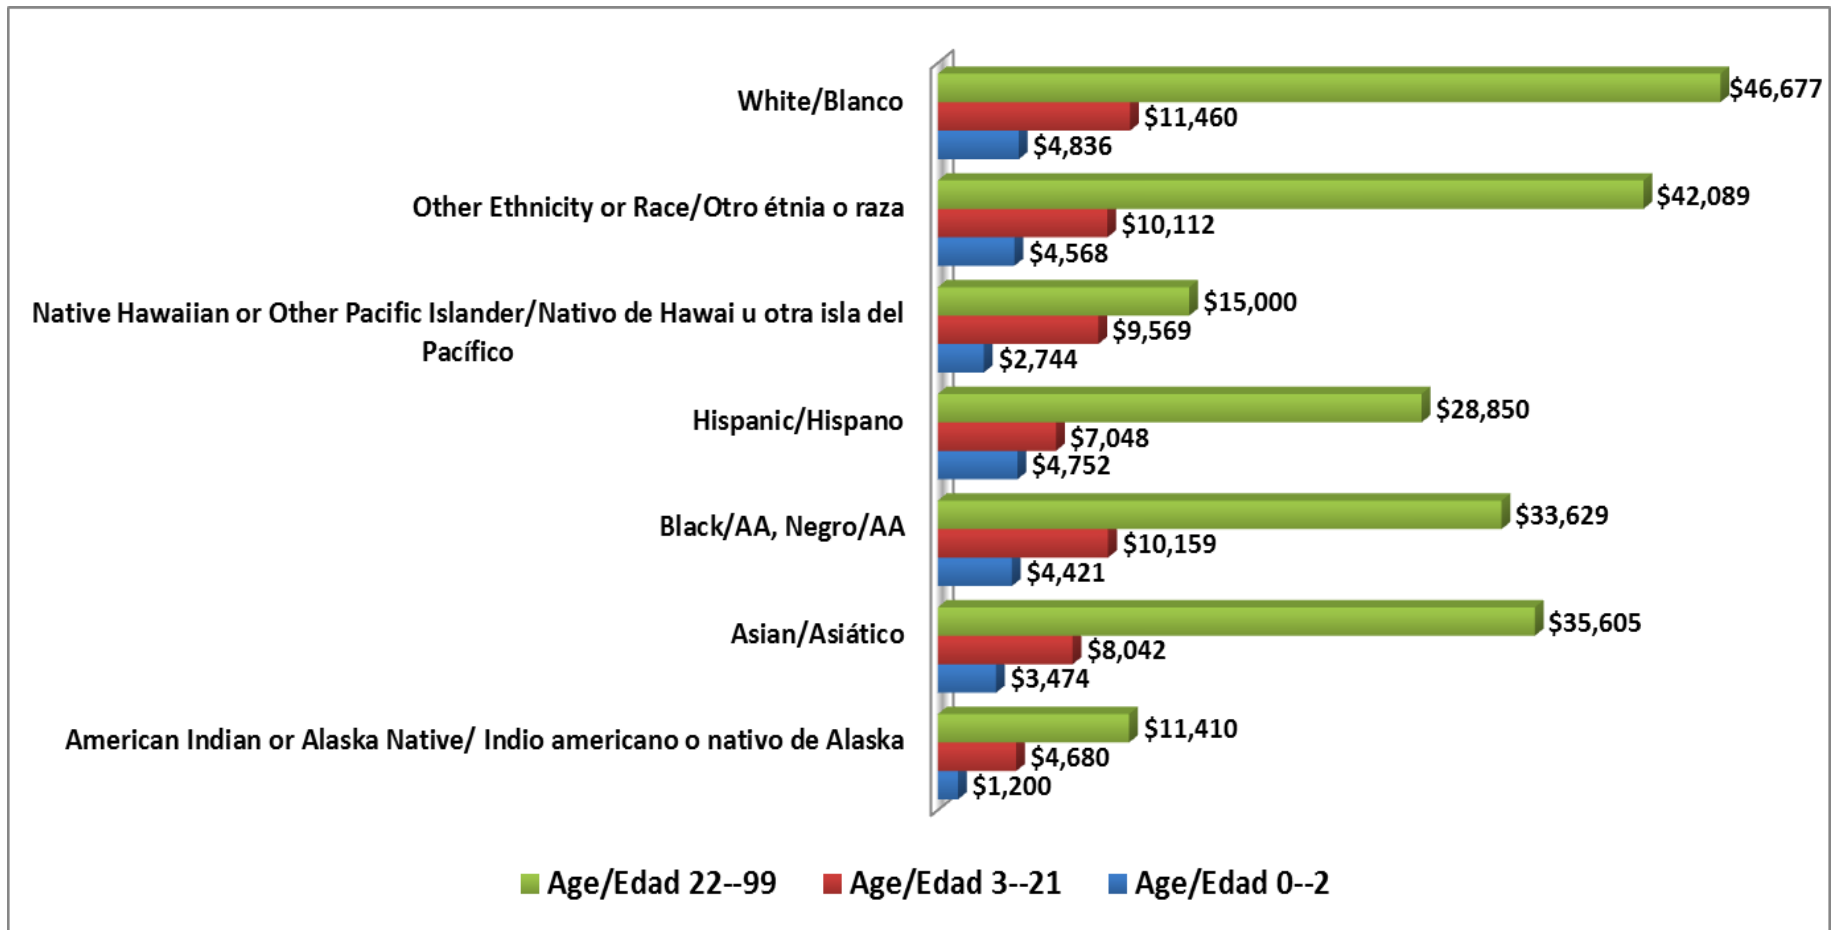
White/Blanco
$46,677
$11,460
$4,836

Other Ethnicity or Race/Otro étnia o raza
$42,089
$10,112
$4,568

Native Hawaiian or Other Pacific Islander/Nativo de Hawai u otra isla del Pacífico
$15,000
$9,569
$2,744

Hispanic/Hispano
$28,850
$7,048
$4,752

Black/AA, Negro/AA
$33,629
$10,159
$4,421

Asian/Asiático
$35,605
$8,042
$3,474

American Indian or Alaska Native/ Indio americano o nativo de Alaska
$11,410
$4,680
$1,200

Age/Edad 22--99
Age/Edad 3--21
Age/Edad 0--2